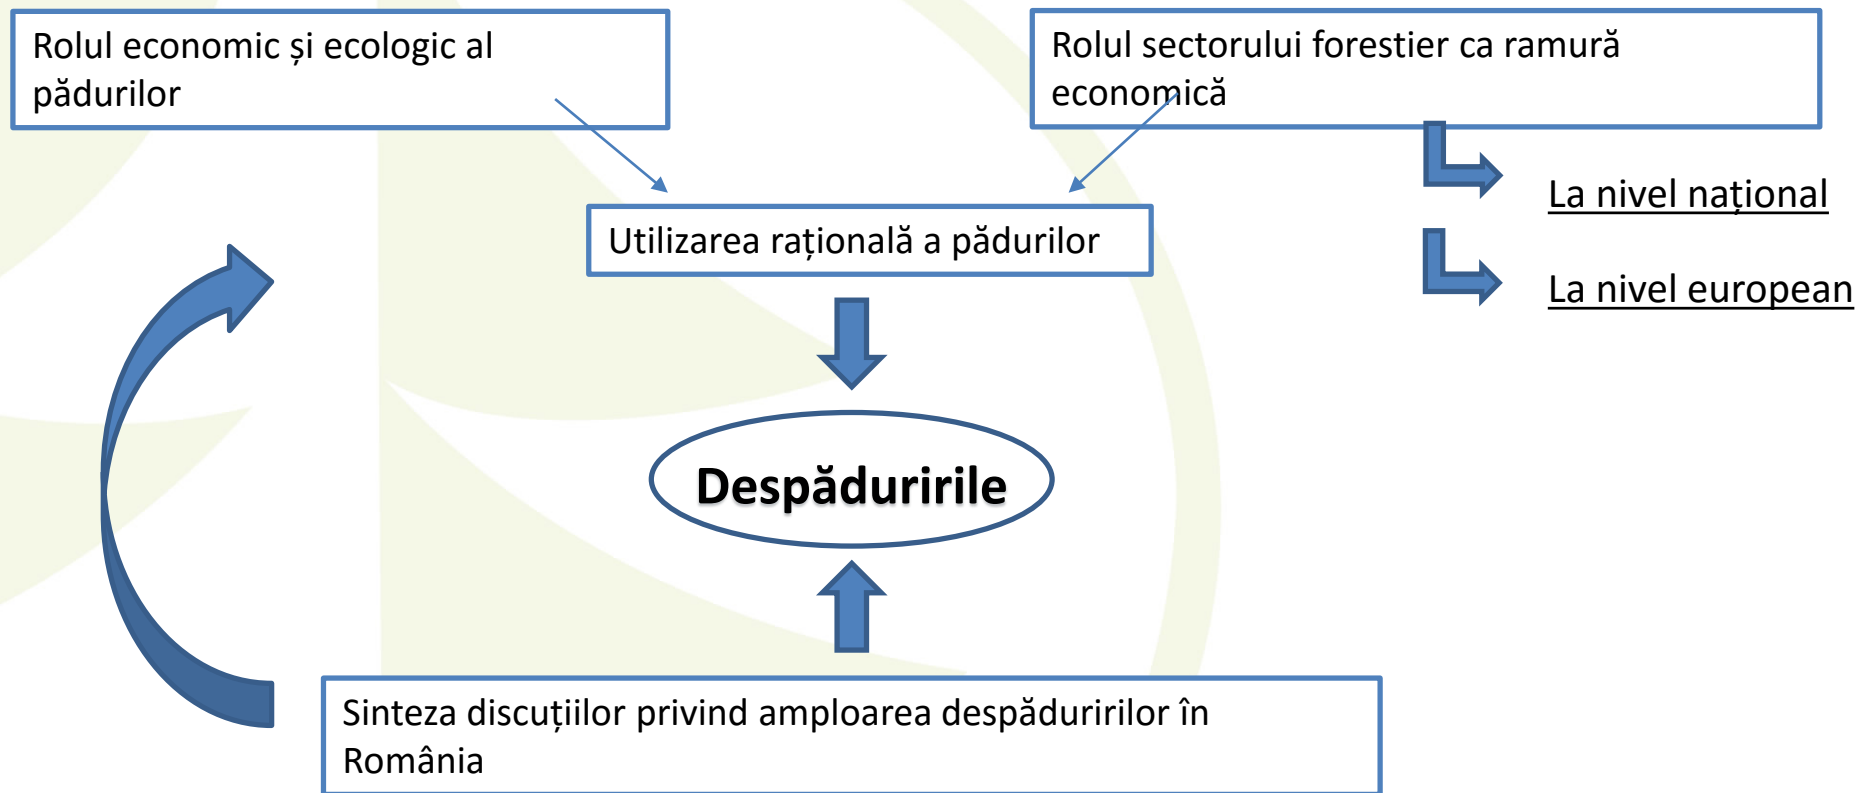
Rolul economic și ecologic al pădurilor

Rolul sectorului forestier ca ramură economică

La nivel național

La nivel european

Utilizarea rațională a pădurilor

Despăduririle

Sinteza discuțiilor privind amploarea despăduririlor în România